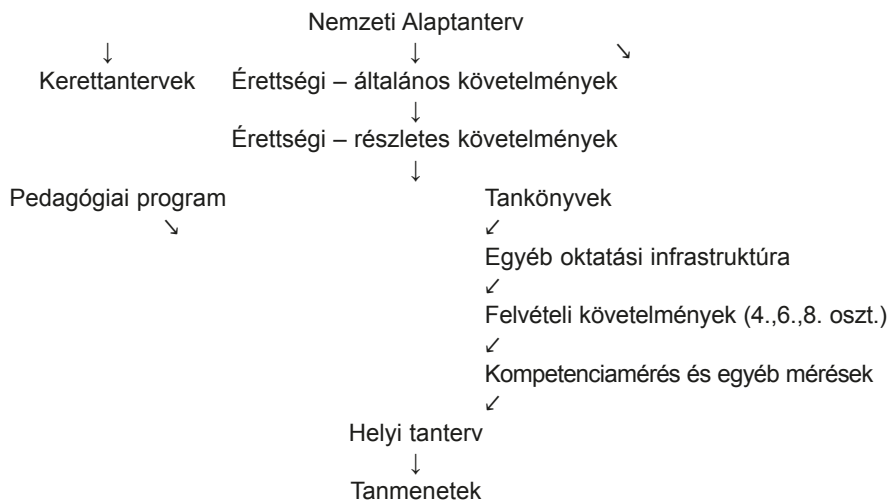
Nemzeti Alaptanterv
↓ ↓ ↘
Kerettantervek Érettségi – általános követelmények
↓
Érettségi – részletes követelmények
↓
Pedagógiai program
↘
Tankönyvek
↙
Egyéb oktatási infrastruktúra
↙
Felvételi követelmények (4.,6.,8. oszt.)
↙
Kompetenciamérés és egyéb mérések
↙
Helyi tanterv
↓
Tanmenetek